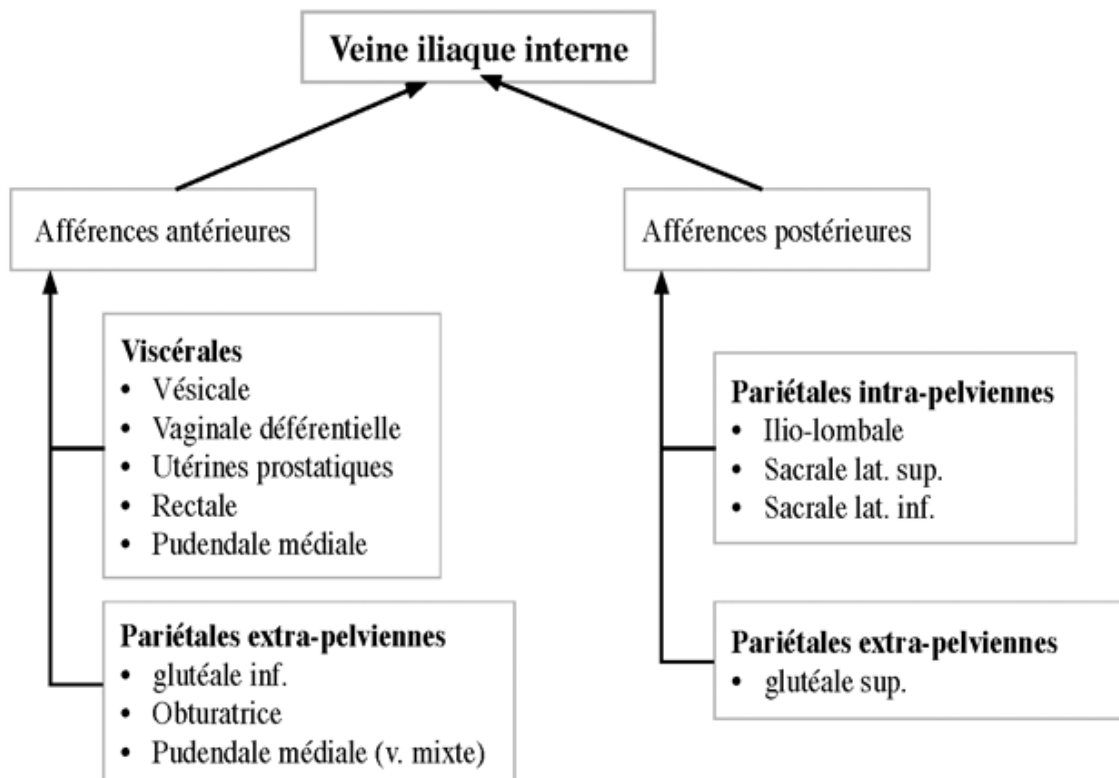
**Veine iliaque interne**

Afférences antérieures

**Viscérales**
- Vésicale
- Vaginale déférentielle
- Utérines prostatiques
- Rectale
- Pudendale médiale

**Pariétales extra-pelviennes**
- glutéale inf.
- Obturatrice
- Pudendale médiale (v. mixte)

Afférences postérieures

**Pariétales intra-pelviennes**
- Ilio-lombale
- Sacrale lat. sup.
- Sacrale lat. inf.

**Pariétales extra-pelviennes**
- glutéale sup.